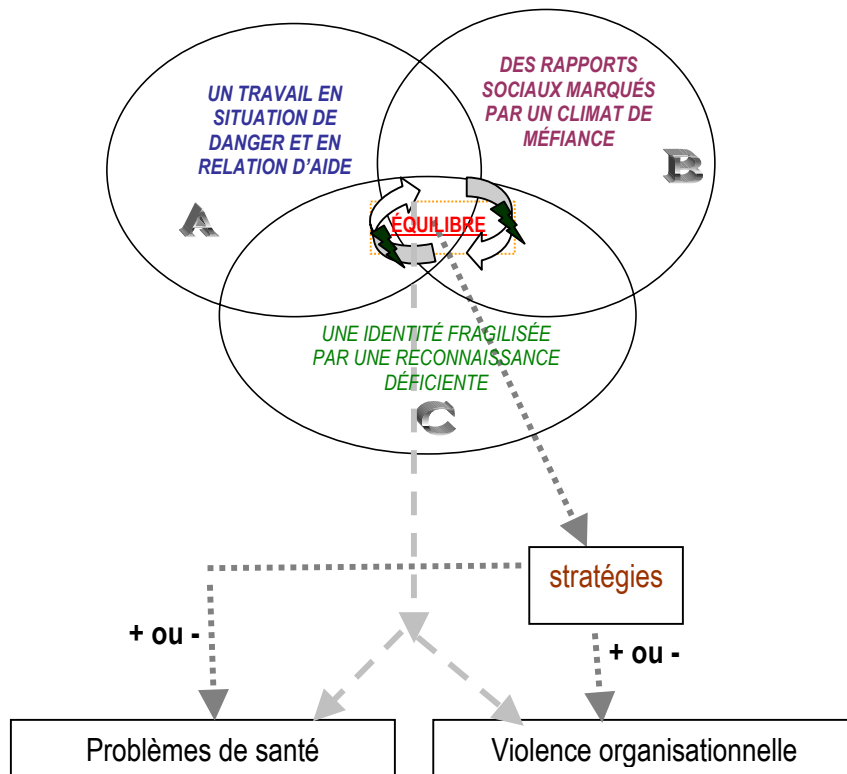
UN TRAVAIL EN SITUATION DE DANGER ET EN RELATION D'AIDE

DES RAPPORTS SOCIAUX MARQUÉS PAR UN CLIMAT DE MÉFIANCE

A

B

ÉQUILIBRE

UNE IDENTITÉ FRAGILISÉE PAR UNE RECONNAISSANCE DÉFICIENTE

C

stratégies

+ ou -

+ ou -

Problèmes de santé

Violence organisationnelle